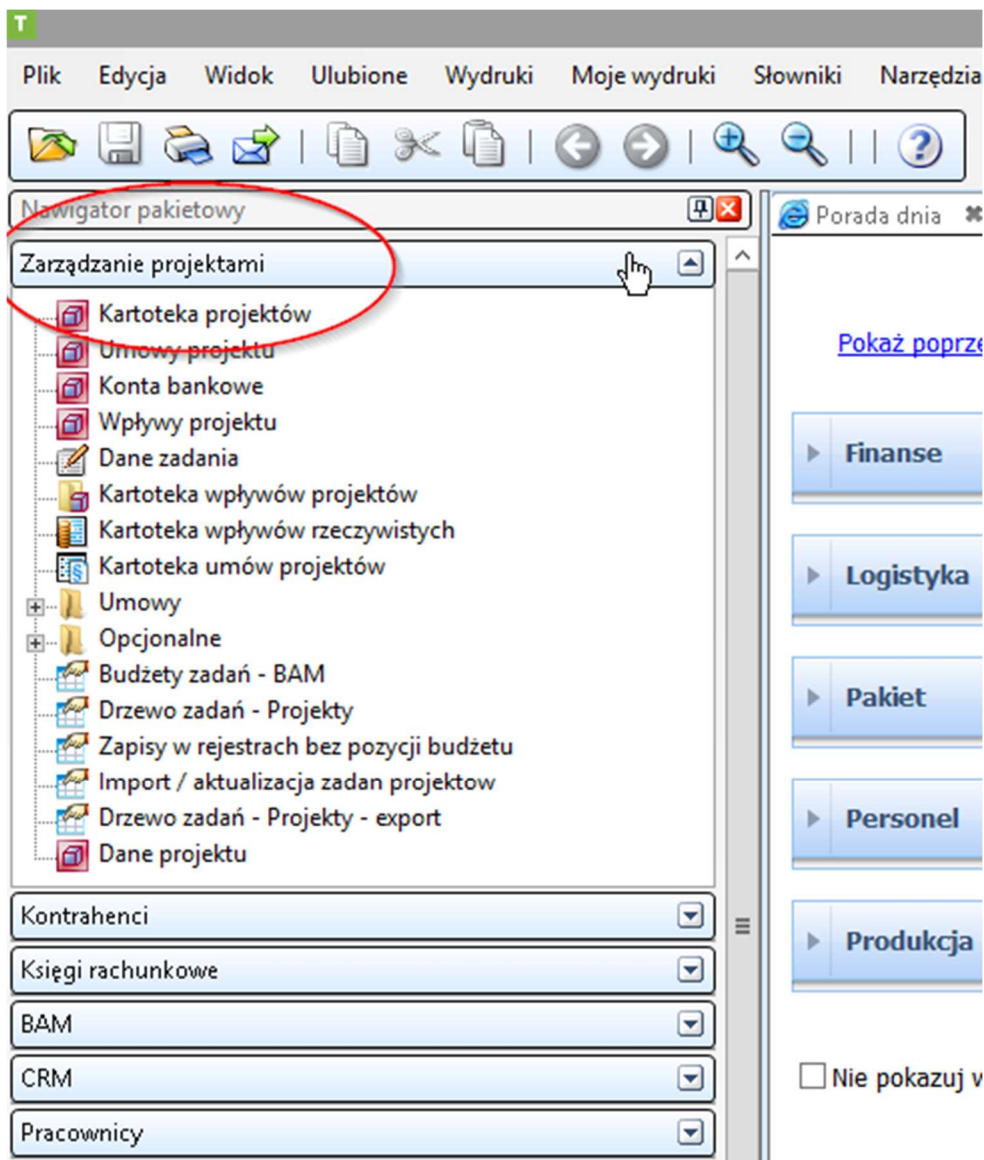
T

Plik Edycja Widok Ulubione Wydruki Moje wydruki Słowniki Narzędzia

Nawigator pakietowy

Zarządzanie projektami

Kartoteka projektów
Umowy projektu
Konta bankowe
Wpływy projektu
Dane zadania
Kartoteka wpływów projektów
Kartoteka wpływów rzeczywistych
Kartoteka umów projektów
Umowy
Opcjonalne
Budżety zadań - BAM
Drzewo zadań - Projekty
Zapisy w rejestrach bez pozycji budżetu
Import / aktualizacja zadan projektow
Drzewo zadań - Projekty - export
Dane projektu

Kontrahenci
Księgi rachunkowe
BAM
CRM
Pracownicy

Porada dnia

Pokaż poprze

Finanse
Logistyka
Pakiet
Personel
Produkcja

Nie pokazuj w